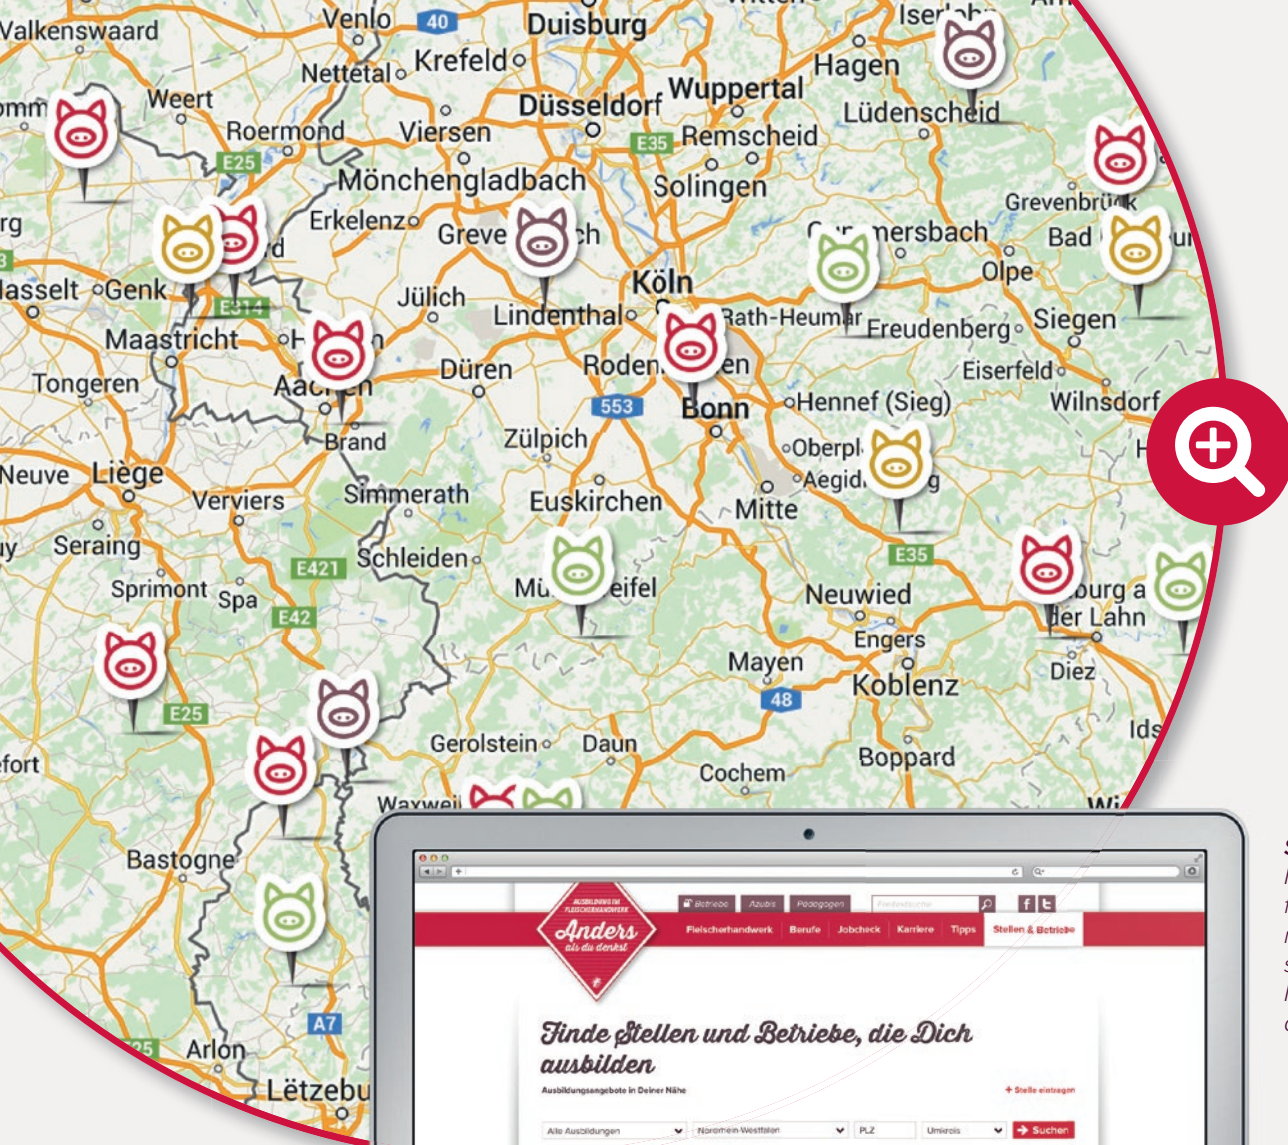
Valkenswaard
Venlo
40
Duisburg
Iserlohn
Hagen
Nettetal
Krefeld
Wuppertal
Lüdenscheid
Weert
Düsseldorf
Roermond
Viersen
E35
Remscheid
E25
Mönchengladbach
Solingen
Grevenbrück
Erkelenz
Greve
Gummersbach
Bad
Olpe
Hasselt
Genk
Jülich
Köln
Lindenthal
Rath-Heumar
Freudenberg
Siegen
E314
Maastricht
Düren
Roden
Tongeren
Aachen
553
Bonn
Eiserfeld
Hennef (Sieg)
Wilnsdorf
Brand
Zülpich
Oberpl
Neuve
Liège
Aegid
Verviers
Simmerath
Euskirchen
Mitte
Seraing
E421
Schleiden
E35
Sprimont
Spa
Mü
eifel
Neuwied
burg a
der Lahn
E42
Engers
Diez
Mayen
Koblenz
48
E25
Ids
Gerolstein
Daun
Boppard
Cochem
Waxweil
Bastogne
A7
Arlon
Lëtzebu

Betriebe
Azubis
Pädagogen
Fleischerhandwerk
Berufe
Jobcheck
Karriere
Tipps
Stellen & Betriebe
AUSBILDUNG IM FLEISCHERHANDWERK
Anders
als du denkst
Finde Stellen und Betriebe, die Dich ausbilden
Ausbildungsangebote in Deiner Nähe
+ Stelle eintragen
Alle Ausbildungen
Nordrhein-Westfalen
PLZ
Umkreis
Suchen